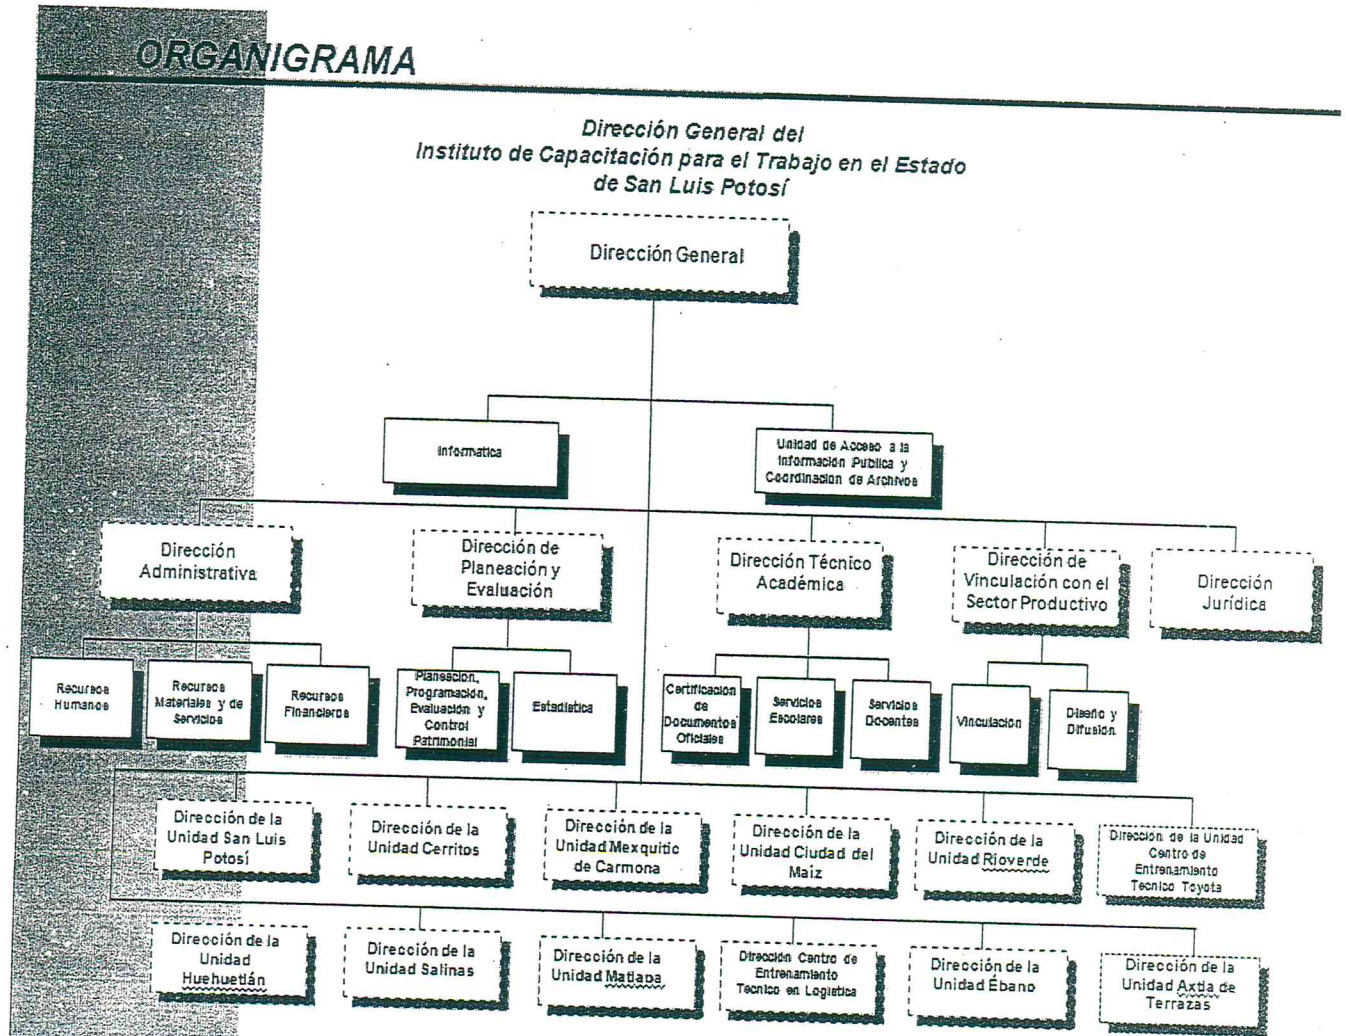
ORGANIGRAMA

Dirección General del Instituto de Capacitación para el Trabajo en el Estado de San Luis Potosí

Dirección General

Informatica

Unidad de Acceso a la Información Publica y Coordinacion de Archivos

Dirección Administrativa

Dirección de Planeación y Evaluación

Dirección Técnico Académica

Dirección de Vinculación con el Sector Productivo

Dirección Jurídica

Recursos Humanos

Recursos Materiales y de Servicios

Recursos Financieros

Planeacion, Programación, Evaluación y Control Patrimonial

Estadística

Certificacion de Documentos Oficiales

Servicios Escolares

Servicios Docentes

Vinculacion

Diseño y Difusion

Dirección de la Unidad San Luis Potosí

Dirección de la Unidad Cerritos

Dirección de la Unidad Mexquitic de Carmona

Dirección de la Unidad Ciudad del Maíz

Dirección de la Unidad Rioverde

Direccion de la Unidad Centro de Entrenamiento Tecnico Toyota

Dirección de la Unidad Huehuetlán

Dirección de la Unidad Salinas

Dirección de la Unidad Matlapa

Dirección Centro de Entrenamiento Tecnico en Logistica

Dirección de la Unidad Ébano

Dirección de la Unidad Axtla de Terrazas